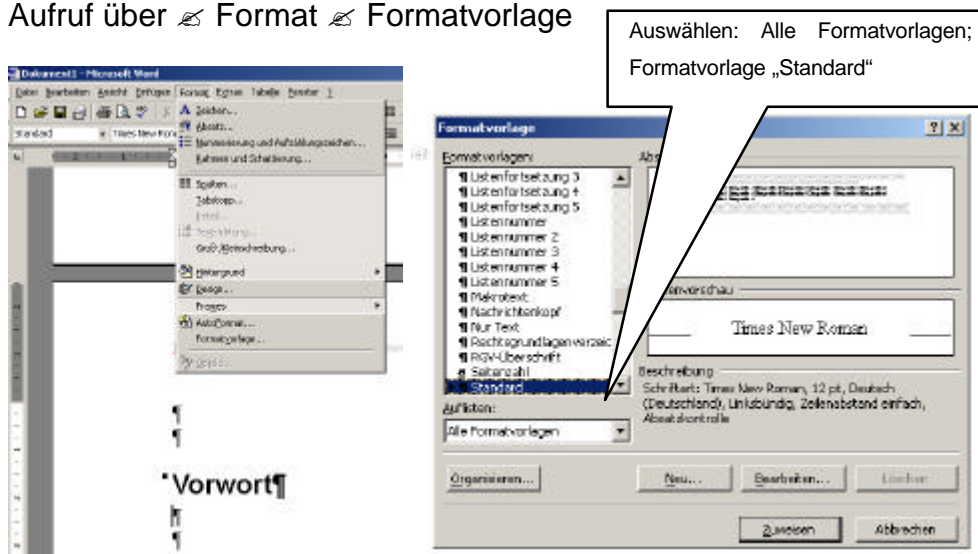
Aufruf über ✍ Format ✍ Formatvorlage

Auswählen: Alle Formatvorlagen; Formatvorlage „Standard“

Dokument1 - Microsoft Word
Datei Bearbeiten Ansicht Einfügen Format Extras Tabelle Fenster ?
Standard Times New Roman
A Zeichen...
Absatz...
Nummerierung und Aufzählungszeichen...
Rahmen und Schattierung...
Spalten...
Tabstopp...
Initial...
Textrichtung...
Groß-/Kleinschreibung...
Hintergrund
Design...
Frames
AutoFormat...
Formatvorlage...
Objekt...

¶
¶
Vorwort¶
¶
¶

Formatvorlage ? X
Formatvorlagen:
¶ Listenfortsetzung 3
¶ Listenfortsetzung 4
¶ Listenfortsetzung 5
¶ Listennummer
¶ Listennummer 2
¶ Listennummer 3
¶ Listennummer 4
¶ Listennummer 5
¶ Makrotext
¶ Nachrichtenkopf
¶ Nur Text
¶ Rechtsgrundlagenverzeic
¶ RGV-Überschrift
a Seitenzahl
¶ Standard
Auflisten:
Alle Formatvorlagen
Abs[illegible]
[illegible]envorschau
Times New Roman
Beschreibung
Schriftart: Times New Roman, 12 pt, Deutsch (Deutschland), Linksbündig, Zeilenabstand einfach, Absatzkontrolle
Organisieren... Neu... Bearbeiten... Löschen
Zuweisen Abbrechen